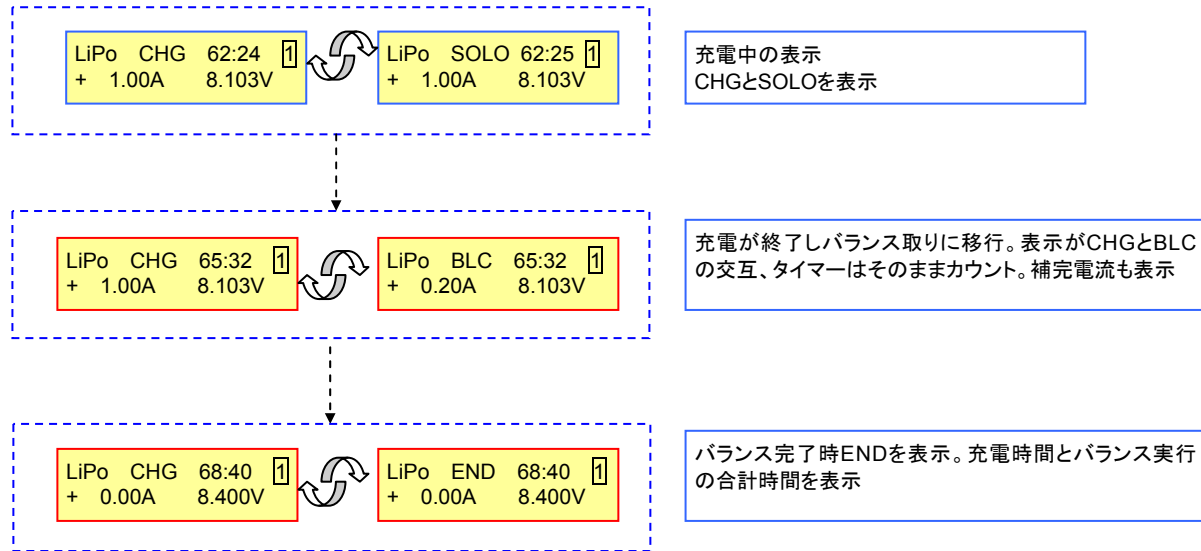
LiPo CHG 62:24 1
+ 1.00A 8.103V

LiPo SOLO 62:25 1
+ 1.00A 8.103V

充電中の表示
CHGとSOLOを表示

LiPo CHG 65:32 1
+ 1.00A 8.103V

LiPo BLC 65:32 1
+ 0.20A 8.103V

充電が終了しバランス取りに移行。表示がCHGとBLCの交互、タイマーはそのままカウント。補完電流も表示

LiPo CHG 68:40 1
+ 0.00A 8.400V

LiPo END 68:40 1
+ 0.00A 8.400V

バランス完了時ENDを表示。充電時間とバランス実行の合計時間を表示